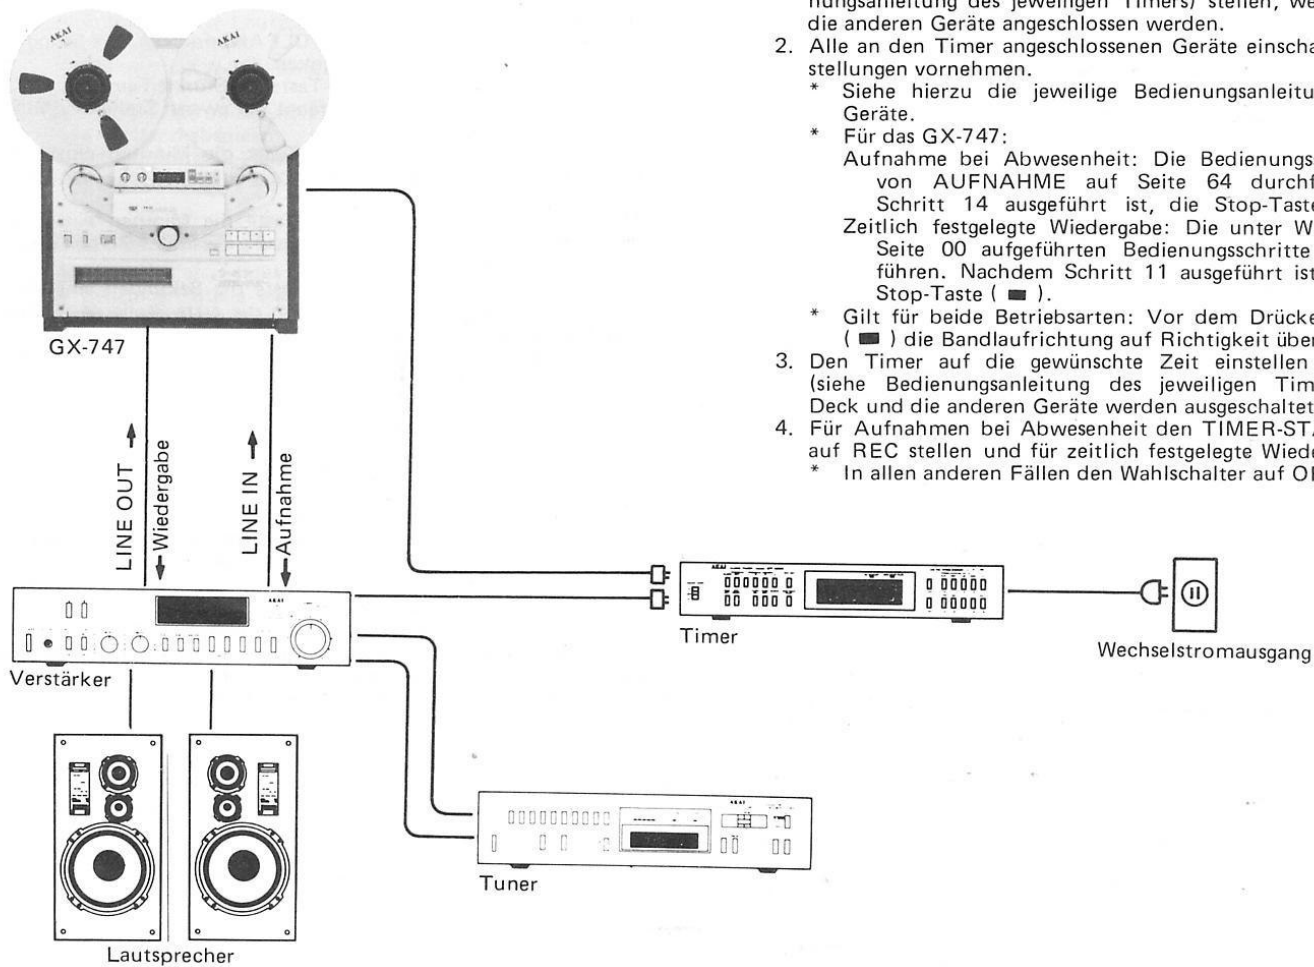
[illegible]ungsanleitung des jeweiligen Timers) stellen, we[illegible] die anderen Geräte angeschlossen werden.

2. Alle an den Timer angeschlossenen Geräte einscha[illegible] stellungen vornehmen.
* Siehe hierzu die jeweilige Bedienungsanleitu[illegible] Geräte.
* Für das GX-747:
Aufnahme bei Abwesenheit: Die Bedienungs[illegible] von AUFNAHME auf Seite 64 durchf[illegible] Schritt 14 ausgeführt ist, die Stop-Tast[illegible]
Zeitlich festgelegte Wiedergabe: Die unter W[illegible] Seite 00 aufgeführten Bedienungsschritte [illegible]führen. Nachdem Schritt 11 ausgeführt ist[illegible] Stop-Taste ( ■ ).
* Gilt für beide Betriebsarten: Vor dem Drücke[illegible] ( ■ ) die Bandlaufrichtung auf Richtigkeit über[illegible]

3. Den Timer auf die gewünschte Zeit einstellen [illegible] (siehe Bedienungsanleitung des jeweiligen Tim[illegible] Deck und die anderen Geräte werden ausgeschaltet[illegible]

4. Für Aufnahmen bei Abwesenheit den TIMER-ST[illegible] auf REC stellen und für zeitlich festgelegte Wiede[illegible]
* In allen anderen Fällen den Wahlschalter auf O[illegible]

AKAI

AKAI

GX-747

LINE OUT

Wiedergabe

LINE IN

Aufnahme

Verstärker

Lautsprecher

Tuner

Timer

Wechselstromausgang